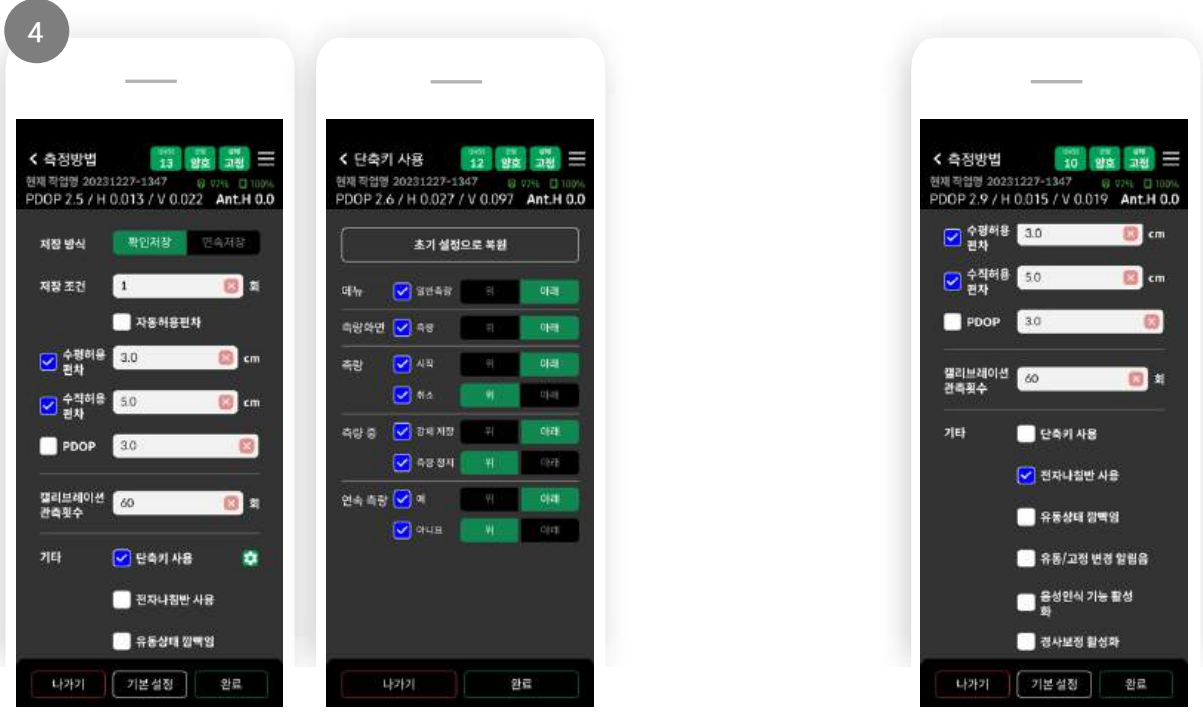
4

< 측정방법 13 양호 고정
현재 작업명 20231227-1347 97% 100%
PDOP 2.5 / H 0.013 / V 0.022 Ant.H 0.0

저장 방식 확인저장 연속저장
저장 조건 1 회
자동허용편차
수평허용 편차 3.0 cm
수직허용 편차 5.0 cm
PDOP 3.0
캘리브레이션 관측횟수 60 회
기타 단축키 사용
전자나침반 사용
유동상태 깜빡임
나가기 기본 설정 완료

< 단축키 사용 12 양호 고정
현재 작업명 20231227-1347 97% 100%
PDOP 2.6 / H 0.027 / V 0.097 Ant.H 0.0

초기 설정으로 복원
메뉴 일반측량 위 아래
측량화면 측량 위 아래
측량 시작 위 아래
취소 위 아래
측량 중 강제 저장 위 아래
측량 정지 위 아래
연속 측량 예 위 아래
아니요 위 아래
나가기 완료

< 측정방법 10 양호 고정
현재 작업명 20231227-1347 97% 100%
PDOP 2.9 / H 0.015 / V 0.019 Ant.H 0.0

수평허용 편차 3.0 cm
수직허용 편차 5.0 cm
PDOP 3.0
캘리브레이션 관측횟수 60 회
기타 단축키 사용
전자나침반 사용
유동상태 깜빡임
유동/고정 변경 알림음
음성인식 기능 활성화
경사보정 활성화
나가기 기본 설정 완료